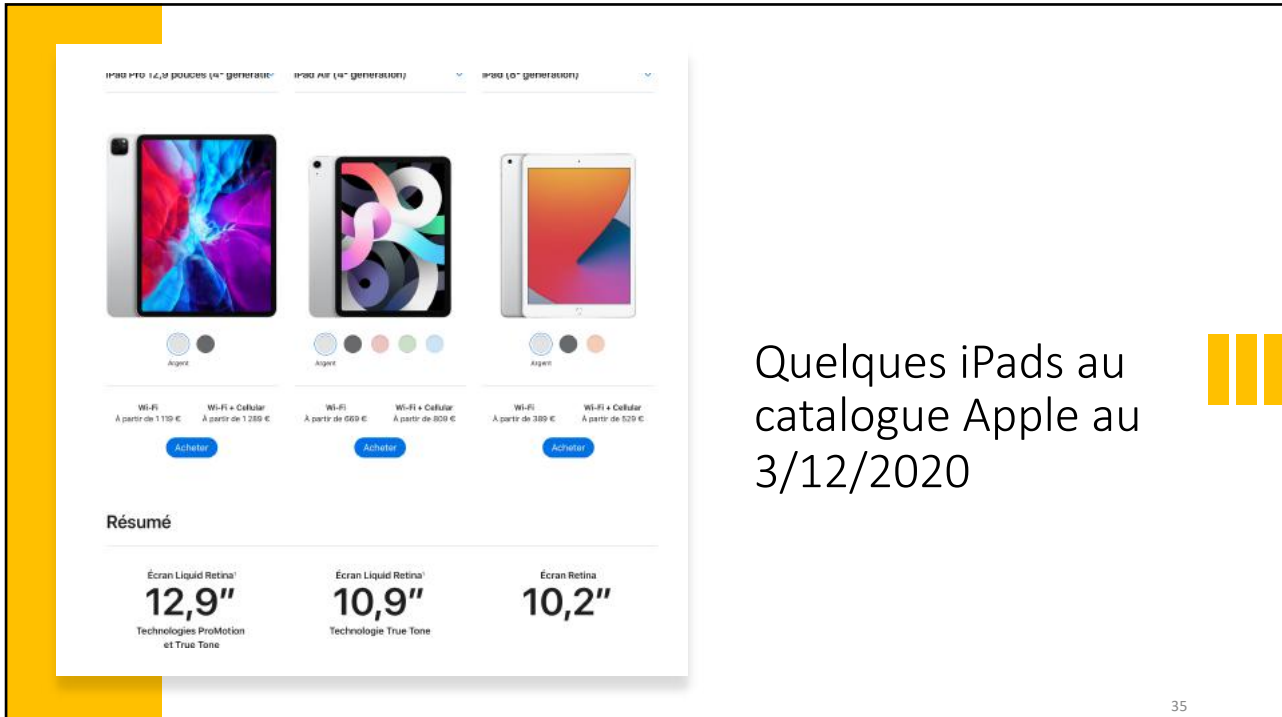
iPad Pro 12,9 pouces (4ᵉ générati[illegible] iPad Air (4ᵉ génération) iPad (8ᵉ génération)

Argent

Argent

Argent

Wi-Fi
À partir de 1 119 €

Wi-Fi + Cellular
À partir de 1 289 €

Acheter

Wi-Fi
À partir de 669 €

Wi-Fi + Cellular
À partir de 809 €

Acheter

Wi-Fi
À partir de 389 €

Wi-Fi + Cellular
À partir de 529 €

Acheter

Résumé

Écran Liquid Retina¹
12,9″
Technologies ProMotion et True Tone

Écran Liquid Retina¹
10,9″
Technologie True Tone

Écran Retina
10,2″

Quelques iPads au catalogue Apple au 3/12/2020

35